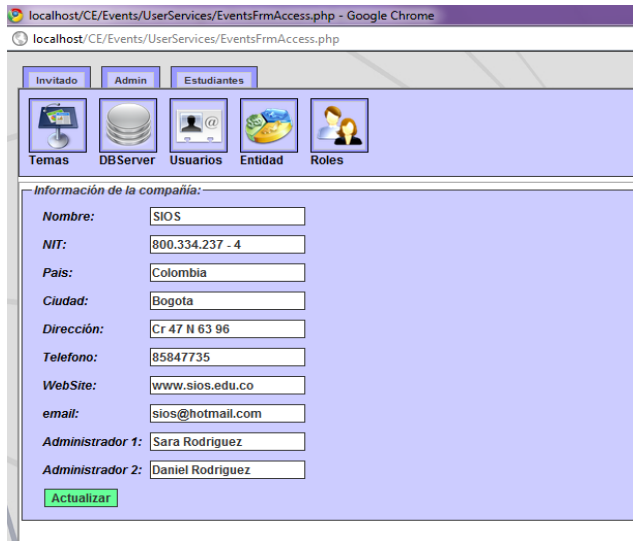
localhost/CE/Events/UserServices/EventsFrmAccess.php - Google Chrome

localhost/CE/Events/UserServices/EventsFrmAccess.php

Invitado | Admin | Estudiantes

Temas | DBServer | Usuarios | Entidad | Roles

Información de la compañía:

| | |
|---|---|
| Nombre: | SIOS |
| NIT: | 800.334.237 - 4 |
| Pais: | Colombia |
| Ciudad: | Bogota |
| Dirección: | Cr 47 N 63 96 |
| Telefono: | 85847735 |
| WebSite: | www.sios.edu.co |
| email: | sios@hotmail.com |
| Administrador 1: | Sara Rodriguez |
| Administrador 2: | Daniel Rodriguez |

Actualizar